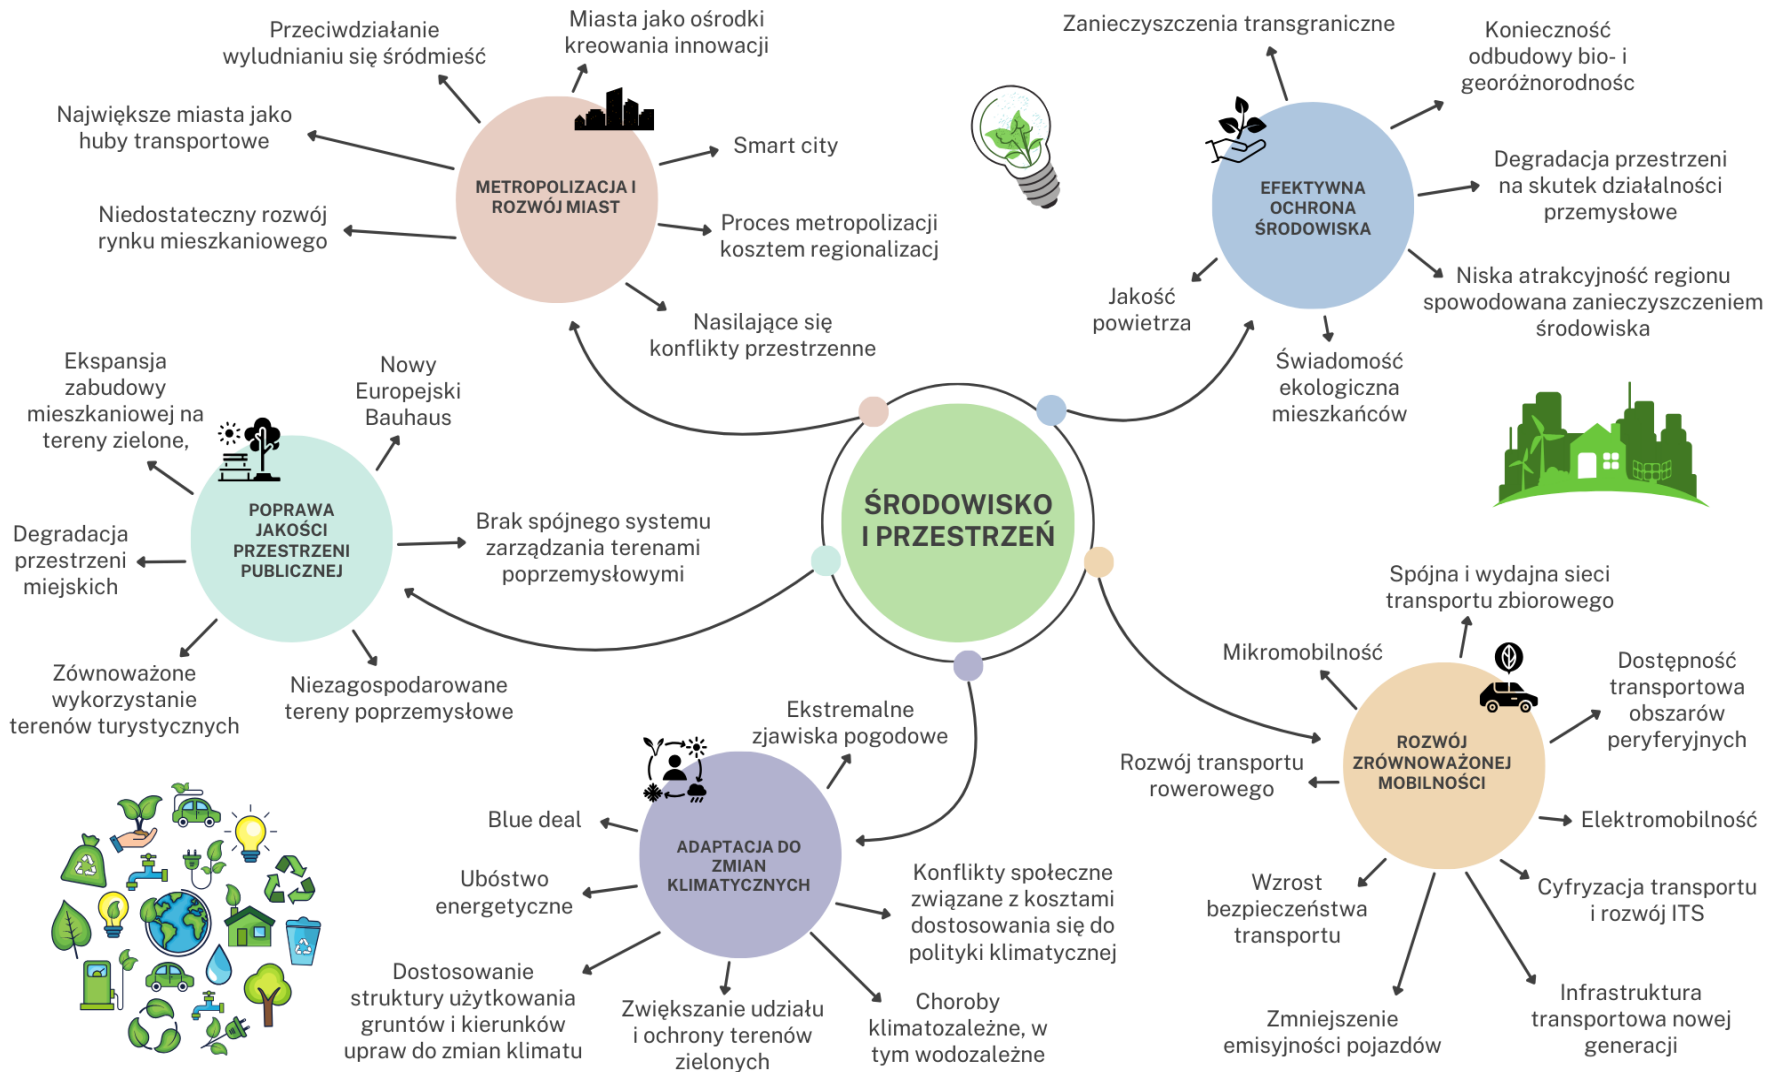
ŚRODOWISKO I PRZESTRZEŃ

METROPOLIZACJA I ROZWÓJ MIAST

Przeciwdziałanie wyludnianiu się śródmieść

Miasta jako ośrodki kreowania innowacji

Największe miasta jako huby transportowe

Smart city

Niedostateczny rozwój rynku mieszkaniowego

Proces metropolizacji kosztem regionalizacj

Nasilające się konflikty przestrzenne

EFEKTYWNA OCHRONA ŚRODOWISKA

Zanieczyszczenia transgraniczne

Konieczność odbudowy bio- i georóżnorodnośc

Degradacja przestrzeni na skutek działalności przemysłowe

Niska atrakcyjność regionu spowodowana zanieczyszczeniem środowiska

Jakość powietrza

Świadomość ekologiczna mieszkańców

POPRAWA JAKOŚCI PRZESTRZENI PUBLICZNEJ

Ekspansja zabudowy mieszkaniowej na tereny zielone,

Nowy Europejski Bauhaus

Degradacja przestrzeni miejskich

Brak spójnego systemu zarządzania terenami poprzemysłowymi

Zównoważone wykorzystanie terenów turystycznych

Niezagospodarowane tereny poprzemysłowe

ROZWÓJ ZRÓWNOWAŻONEJ MOBILNOŚCI

Spójna i wydajna sieci transportu zbiorowego

Mikromobilność

Dostępność transportowa obszarów peryferyjnych

Rozwój transportu rowerowego

Elektromobilność

Wzrost bezpieczeństwa transportu

Cyfryzacja transportu i rozwój ITS

Zmniejszenie emisyjności pojazdów

Infrastruktura transportowa nowej generacji

ADAPTACJA DO ZMIAN KLIMATYCZNYCH

Ekstremalne zjawiska pogodowe

Blue deal

Ubóstwo energetyczne

Konflikty społeczne związane z kosztami dostosowania się do polityki klimatycznej

Dostosowanie struktury użytkowania gruntów i kierunków upraw do zmian klimatu

Zwiększanie udziału i ochrony terenów zielonych

Choroby klimatozależne, w tym wodozależne